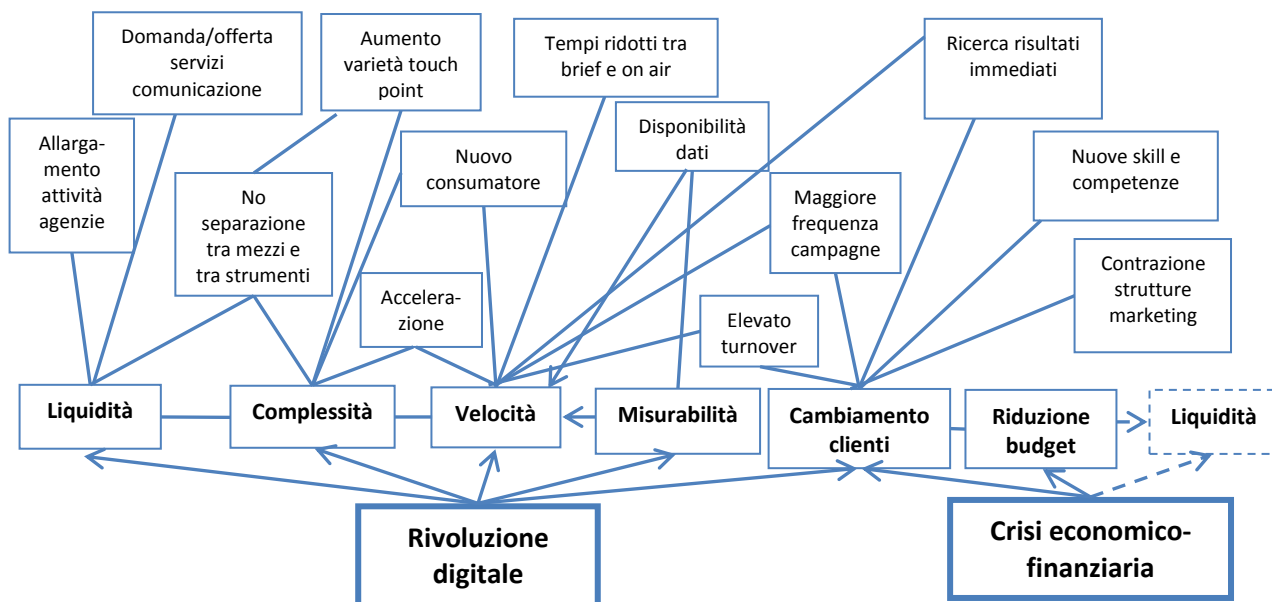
Domanda/offerta servizi comunicazione

Aumento varietà touch point

Tempi ridotti tra brief e on air

Ricerca risultati immediati

Allargamento attività agenzie

Disponibilità dati

Nuovo consumatore

Nuove skill e competenze

No separazione tra mezzi e tra strumenti

Maggiore frequenza campagne

Contrazione strutture marketing

Accelerazione

Elevato turnover

Liquidità

Complessità

Velocità

Misurabilità

Cambiamento clienti

Riduzione budget

Liquidità

Rivoluzione digitale

Crisi economico-finanziaria